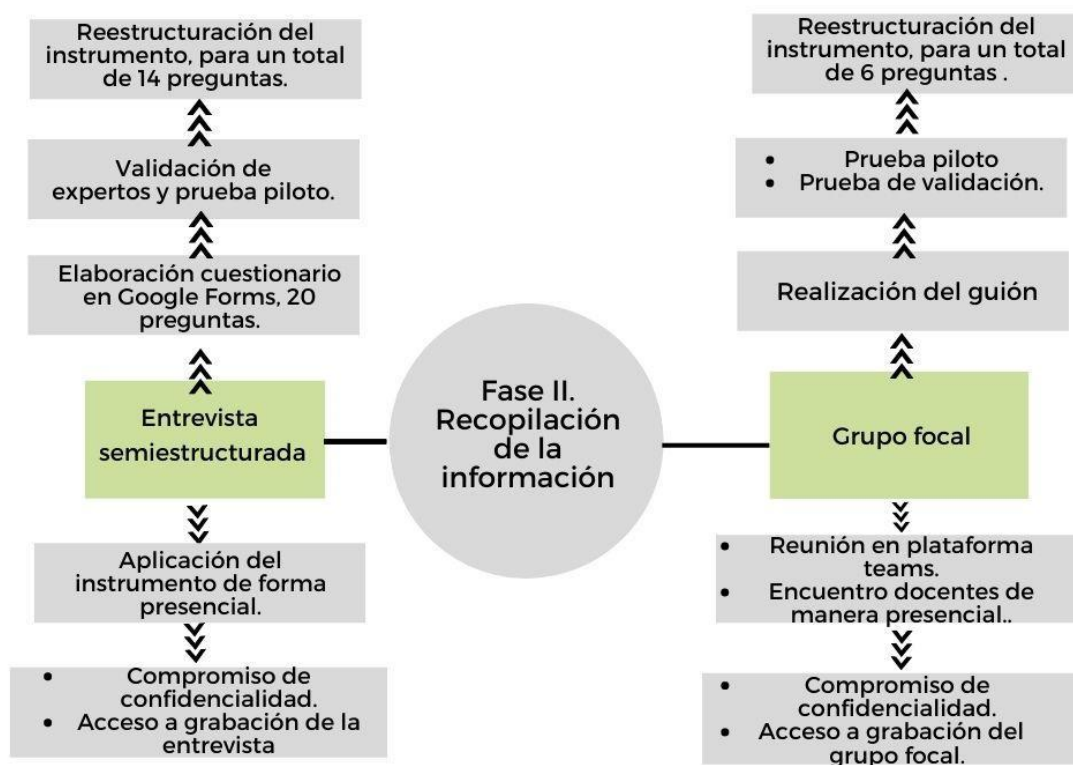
Fase II. Recopilación de la información

Reestructuración del instrumento, para un total de 14 preguntas.

Validación de expertos y prueba piloto.

Elaboración cuestionario en Google Forms, 20 preguntas.

Entrevista semiestructurada

Aplicación del instrumento de forma presencial.

- Compromiso de confidencialidad.
- Acceso a grabación de la entrevista

Reestructuración del instrumento, para un total de 6 preguntas .

- Prueba piloto
- Prueba de validación.

Realización del guión

Grupo focal

- Reunión en plataforma teams.
- Encuentro docentes de manera presencial..

- Compromiso de confidencialidad.
- Acceso a grabación del grupo focal.